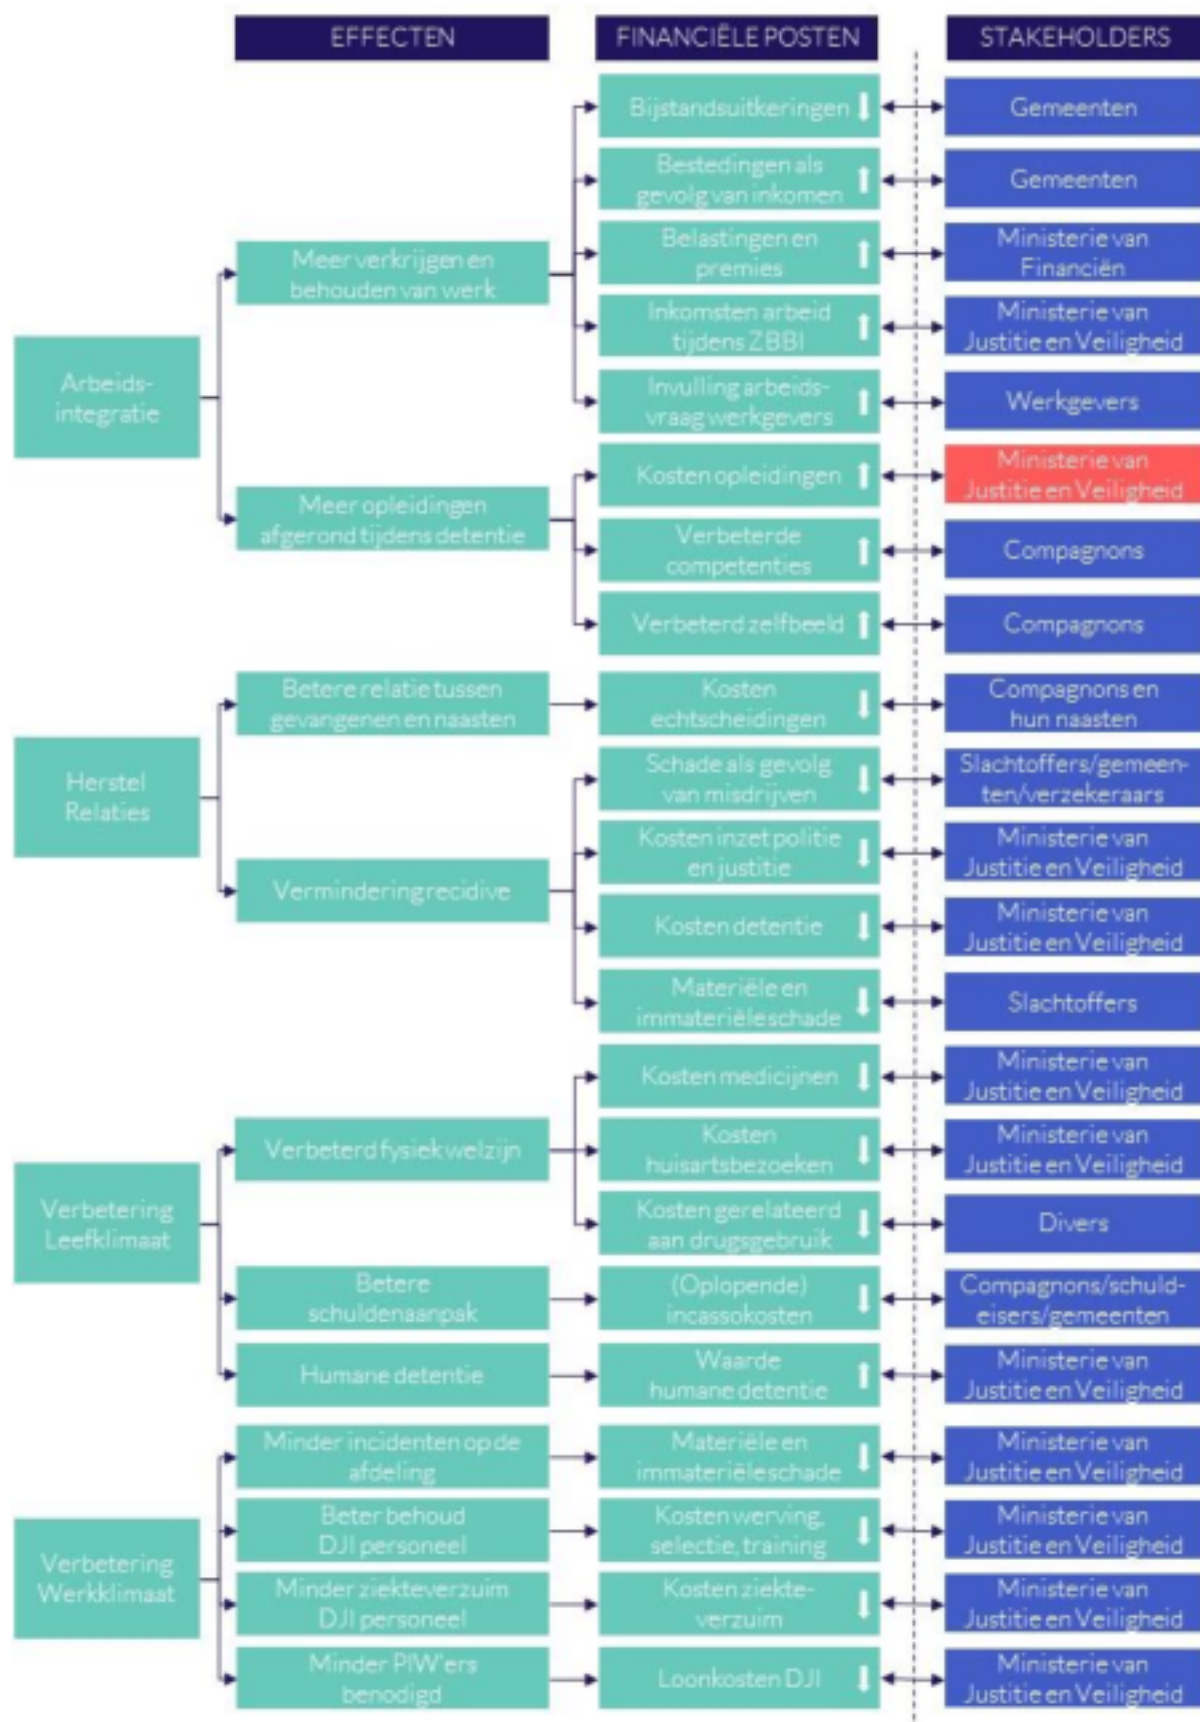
EFFECTEN

FINANCIËLE POSTEN

STAKEHOLDERS

Arbeids-integratie

Meer verkrijgen en behouden van werk

Meer opleidingen afgerond tijdens detentie

Bijstandsuitkeringen ↓

Gemeenten

Bestedingen als gevolg van inkomen ↑

Gemeenten

Belastingen en premies ↑

Ministerie van Financiën

Inkomsten arbeid tijdens ZBBI ↑

Ministerie van Justitie en Veiligheid

Invulling arbeids-vraag werkgevers ↑

Werkgevers

Kosten opleidingen ↑

Ministerie van Justitie en Veiligheid

Verbeterde competenties ↑

Compagnons

Verbeterd zelfbeeld ↑

Compagnons

Herstel Relaties

Betere relatie tussen gevangenen en naasten

Vermindering recidive

Kosten echtscheidingen ↓

Compagnons en hun naasten

Schade als gevolg van misdrijven ↓

Slachtoffers/gemeenten/verzekeraars

Kosten inzet politie en justitie ↓

Ministerie van Justitie en Veiligheid

Kosten detentie ↓

Ministerie van Justitie en Veiligheid

Materiële en immateriële schade ↓

Slachtoffers

Verbetering Leefklimaat

Verbeterd fysiek welzijn

Kosten medicijnen ↓

Ministerie van Justitie en Veiligheid

Kosten huisartsbezoeken ↓

Ministerie van Justitie en Veiligheid

Kosten gerelateerd aan drugsgebruik ↓

Divers

Betere schuldenaanpak

(Oplopende) incassokosten ↓

Compagnons/schuld-eisers/gemeenten

Humane detentie

Waarde humane detentie ↑

Ministerie van Justitie en Veiligheid

Verbetering Werkklimaat

Minder incidenten op de afdeling

Materiële en immateriële schade ↓

Ministerie van Justitie en Veiligheid

Beter behoud DJI personeel

Kosten werving, selectie, training ↓

Ministerie van Justitie en Veiligheid

Minder ziekteverzuim DJI personeel

Kosten ziekte-verzuim ↓

Ministerie van Justitie en Veiligheid

Minder PIW'ers benodigd

Loonkosten DJI ↓

Ministerie van Justitie en Veiligheid